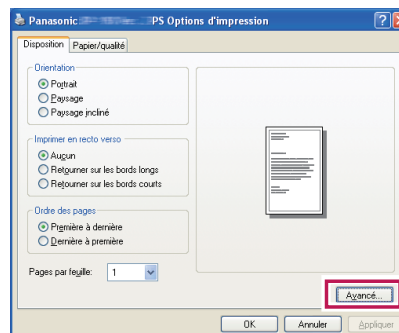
Panasonic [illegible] PS Options d'impression

Disposition Papier/qualité

Orientation
Portrait
Paysage
Paysage incliné

Imprimer en recto verso
Aucun
Retourner sur les bords longs
Retourner sur les bords courts

Ordre des pages
Première à dernière
Dernière à première

Pages par feuille: 1

Avancé...

OK Annuler Appliquer